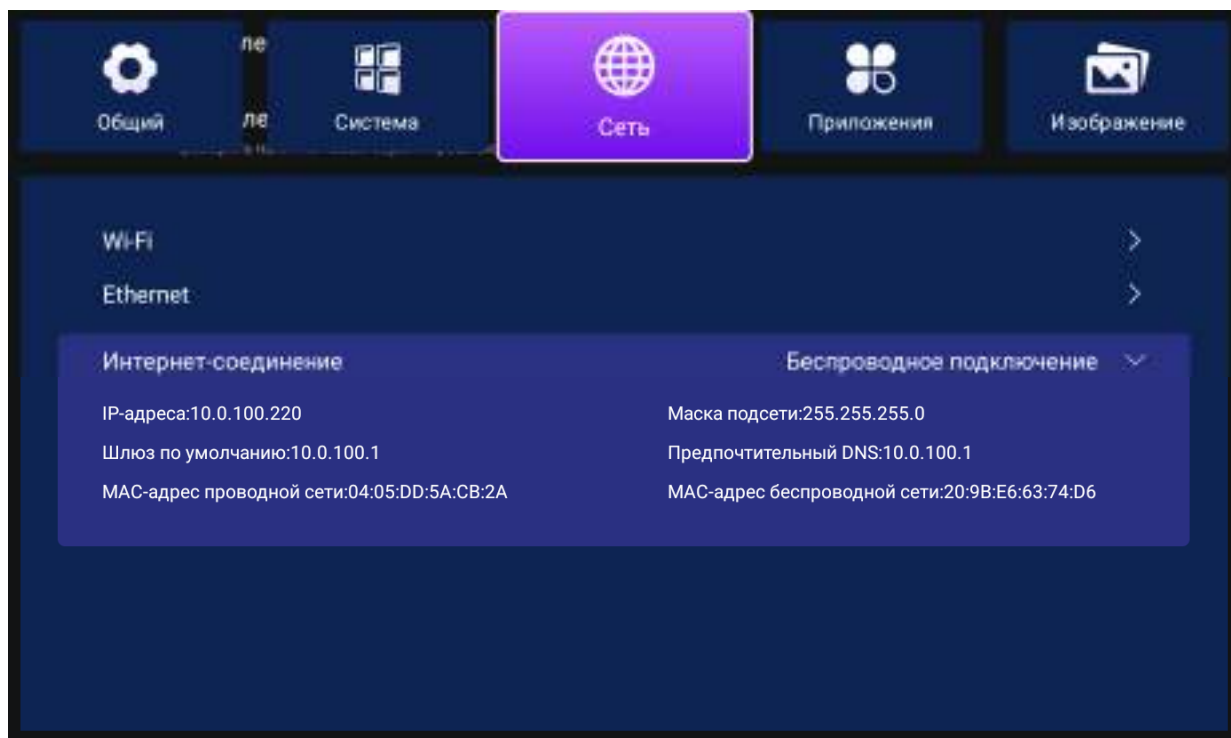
ле
Общий
ле
Система
Сеть
Приложения
Изображение

Wi-Fi
Ethernet
Интернет-соединение
Беспроводное подключение
IP-адреса:10.0.100.220
Маска подсети:255.255.255.0
Шлюз по умолчанию:10.0.100.1
Предпочтительный DNS:10.0.100.1
MAC-адрес проводной сети:04:05:DD:5A:CB:2A
MAC-адрес беспроводной сети:20:9B:E6:63:74:D6